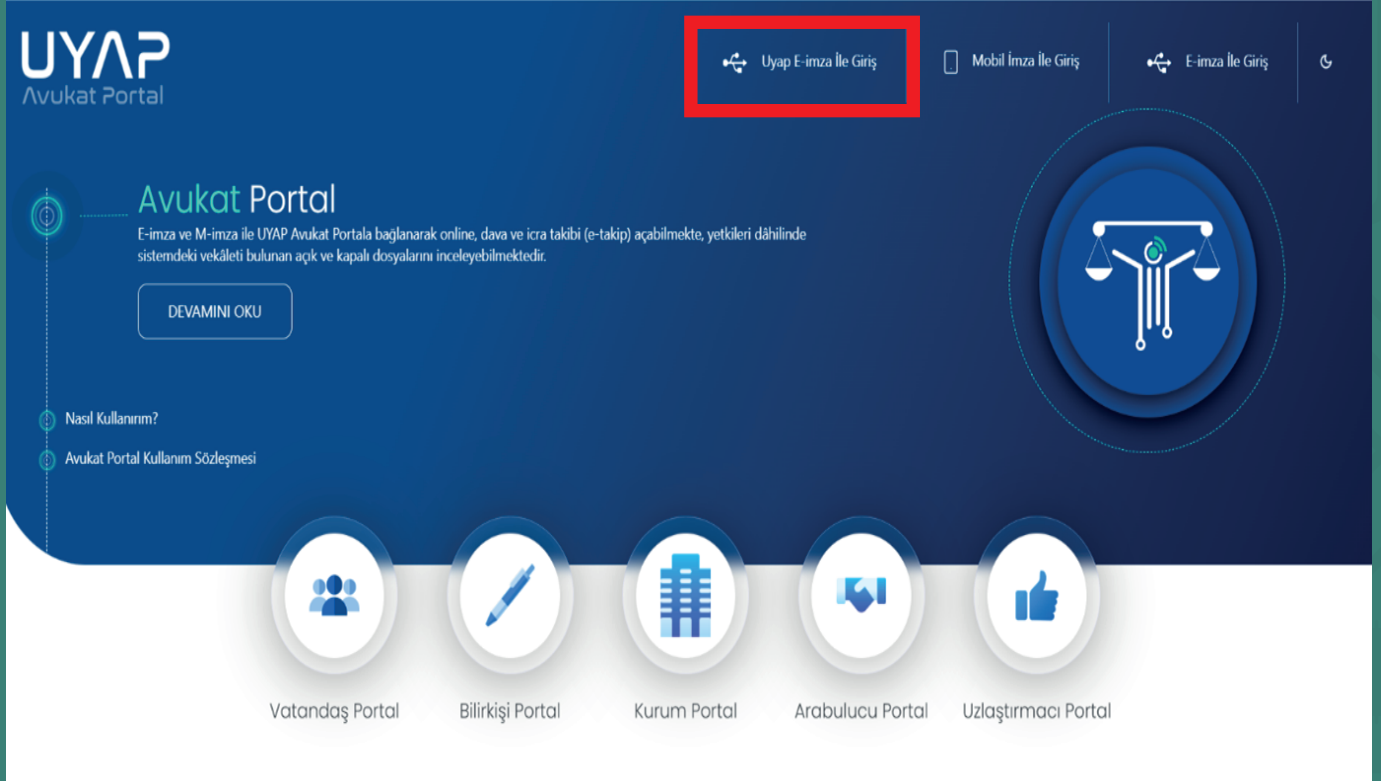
UYAP
Avukat Portal

Uyap E-imza İle Giriş

Mobil İmza İle Giriş

E-imza İle Giriş

Avukat Portal

E-imza ve M-imza ile UYAP Avukat Portala bağlanarak online, dava ve icra takibi (e-takip) açabilmekte, yetkileri dâhilinde sistemdeki vekâleti bulunan açık ve kapalı dosyalarını inceleyebilmektedir.

DEVAMINI OKU

Nasıl Kullanırım?

Avukat Portal Kullanım Sözleşmesi

Vatandaş Portal

Bilirkişi Portal

Kurum Portal

Arabulucu Portal

Uzlaştırmacı Portal